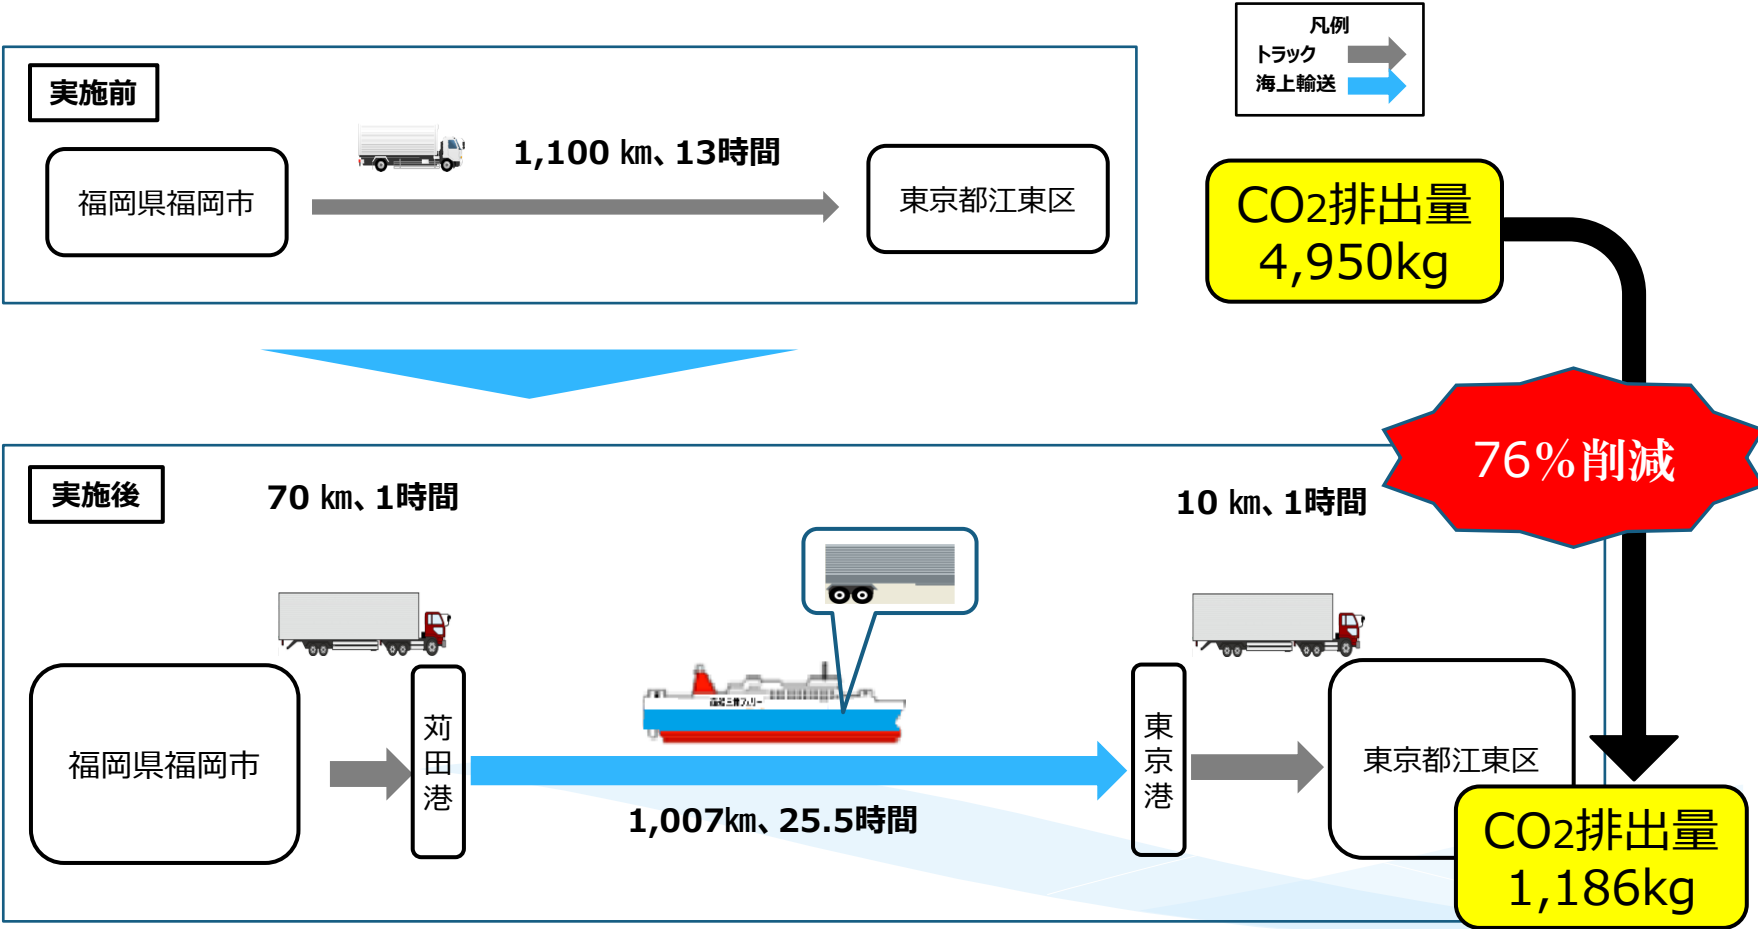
凡例
トラック
海上輸送

実施前

1,100 ㎞、13時間

福岡県福岡市

東京都江東区

$CO_2$排出量
4,950kg

76%削減

実施後

70 ㎞、1時間

10 ㎞、1時間

福岡県福岡市

苅
田
港

1,007㎞、25.5時間

東
京
港

東京都江東区

$CO_2$排出量
1,186kg